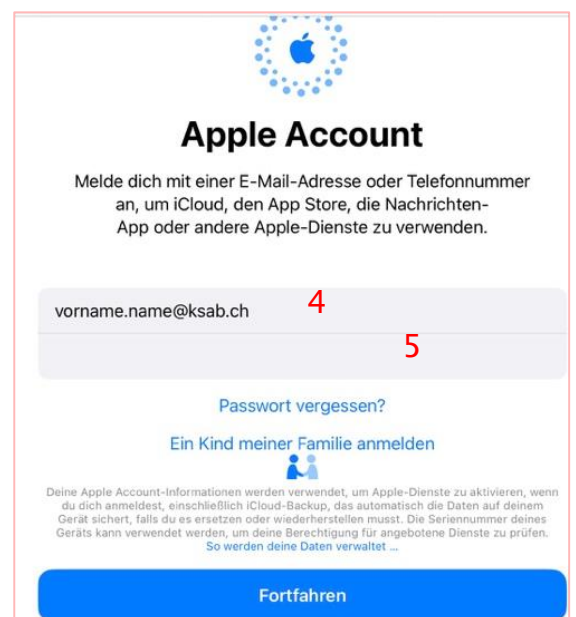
Apple Account

Melde dich mit einer E-Mail-Adresse oder Telefonnummer an, um iCloud, den App Store, die Nachrichten-App oder andere Apple-Dienste zu verwenden.

vorname.name@ksab.ch

4

5

Passwort vergessen?

Ein Kind meiner Familie anmelden

Deine Apple Account-Informationen werden verwendet, um Apple-Dienste zu aktivieren, wenn du dich anmeldest, einschließlich iCloud-Backup, das automatisch die Daten auf deinem Gerät sichert, falls du es ersetzen oder wiederherstellen musst. Die Seriennummer deines Geräts kann verwendet werden, um deine Berechtigung für angebotene Dienste zu prüfen. So werden deine Daten verwaltet ...

Fortfahren